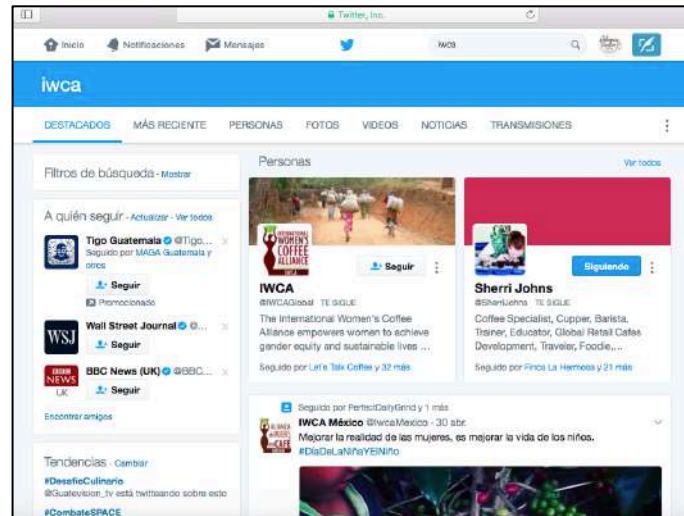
Twitter, Inc.

Inicio Notificaciones Mensajes iwca

iwca

DESTACADOS MÁS RECIENTE PERSONAS FOTOS VIDEOS NOTICIAS TRANSMISIONES

Filtros de búsqueda · Mostrar

A quién seguir · Actualizar · Ver todos

Tigo Guatemala @Tigo...
Seguido por MAGA Guatemala y otros
Seguir
Promocionado

WSJ
Wall Street Journal @...
Seguir

BBC NEWS UK
BBC News (UK) @BBC...
Seguir

Encontrar amigos

Tendencias · Cambiar
#DesafioCulinario
@Guatevision_tv está twitteando sobre esto
#CombateSPACE

Personas Ver todos

INTERNATIONAL WOMEN'S COFFEE ALLIANCE IWCA
Seguir
IWCA
@IWCAGlobal TE SIGUE
The International Women's Coffee Alliance empowers women to achieve gender equity and sustainable lives ...
Seguido por Let's Talk Coffee y 32 más

Siguiendo
Sherri Johns
@SheriJohns TE SIGUE
Coffee Specialist, Cupper, Barista, Trainer, Educator, Global Retail Cafes Development, Traveler, Foodie,...
Seguido por Finca La Hermosa y 21 más

Seguido por PerfectDailyGrind y 1 más
IWCA México @IwcaMexico · 30 abr.
Mejorar la realidad de las mujeres, es mejorar la vida de los niños.
#DiaDeLaNiñaYElNiño